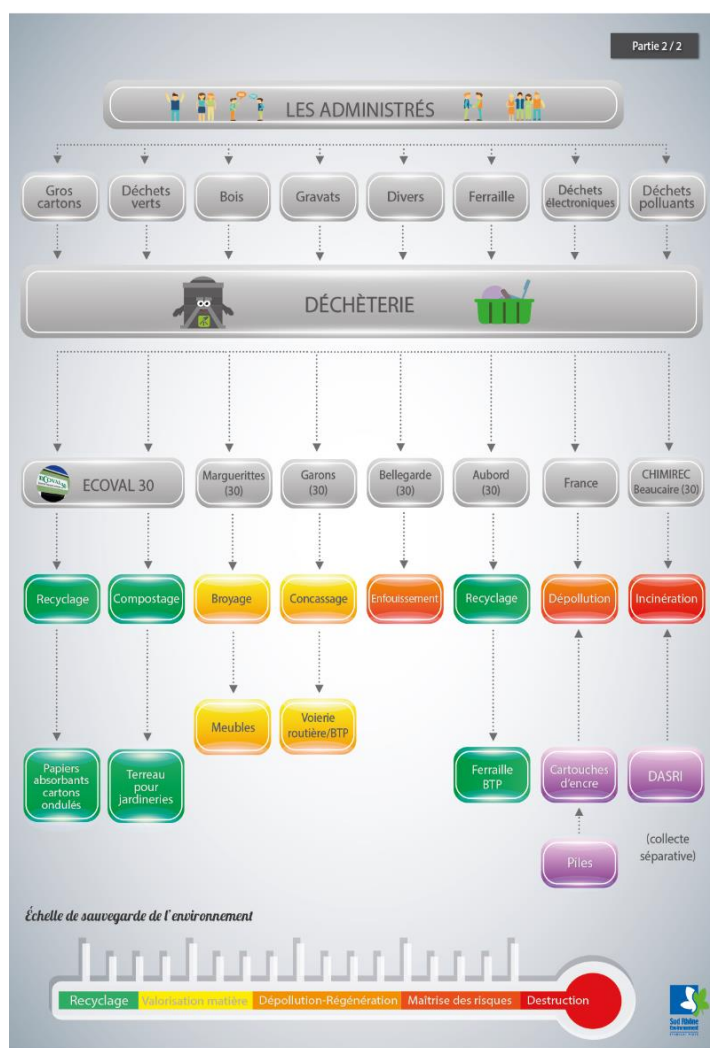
Partie 2 / 2

LES ADMINISTRÉS

Gros cartons

Déchets verts

Bois

Gravats

Divers

Ferraille

Déchets électroniques

Déchets polluants

DÉCHÈTERIE

ECOVAL 30

Marguerittes (30)

Garons (30)

Bellegarde (30)

Aubord (30)

France

CHIMIREC Beaucaire (30)

Recyclage

Compostage

Broyage

Concassage

Enfouissement

Recyclage

Dépollution

Incinération

Meubles

Voierie routière/BTP

Papiers absorbants cartons ondulés

Terreau pour jardineries

Ferraille BTP

Cartouches d'encre

DASRI

(collecte séparative)

Piles

Échelle de sauvegarde de l'environnement

Recyclage | Valorisation matière | Dépollution-Régénération | Maîtrise des risques | Destruction

Sud Rhône Environnement